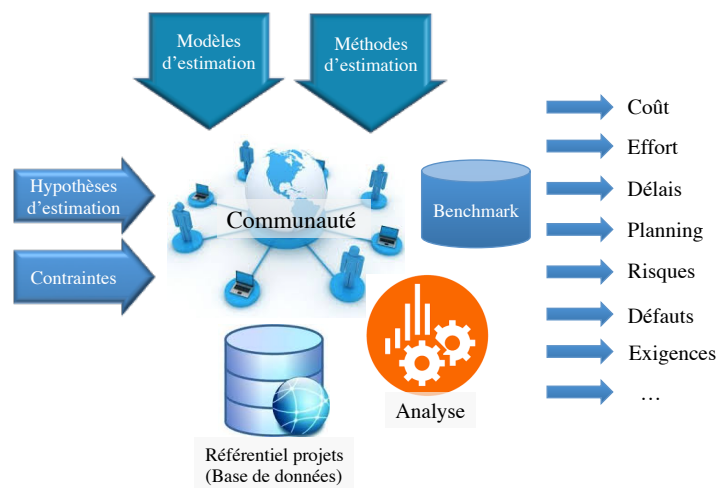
Modèles d'estimation

Méthodes d'estimation

Hypothèses d'estimation

Contraintes

Communauté

Benchmark

Analyse

Référentiel projets (Base de données)

Coût

Effort

Délais

Planning

Risques

Défauts

Exigences

…